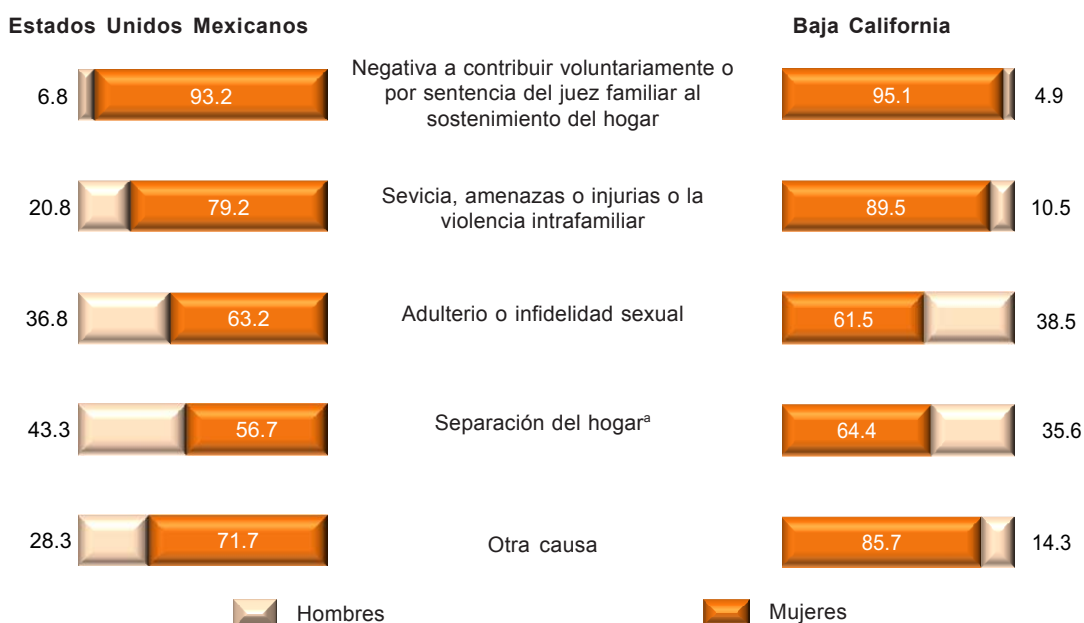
Estados Unidos Mexicanos

Baja California

6.8 93.2 Negativa a contribuir voluntariamente o por sentencia del juez familiar al sostenimiento del hogar 95.1 4.9

20.8 79.2 Sevicia, amenazas o injurias o la violencia intrafamiliar 89.5 10.5

36.8 63.2 Adulterio o infidelidad sexual 61.5 38.5

43.3 56.7 Separación del hogar$^{a}$ 64.4 35.6

28.3 71.7 Otra causa 85.7 14.3

Hombres

Mujeres